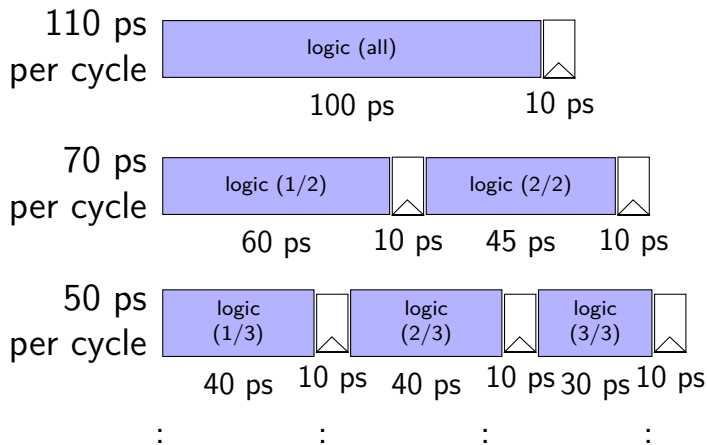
110 ps per cycle

logic (all)

100 ps

10 ps

70 ps per cycle

logic (1/2)

logic (2/2)

60 ps

10 ps

45 ps

10 ps

50 ps per cycle

logic (1/3)

logic (2/3)

logic (3/3)

40 ps

10 ps

40 ps

10 ps

30 ps

10 ps

⋮ ⋮ ⋮ ⋮